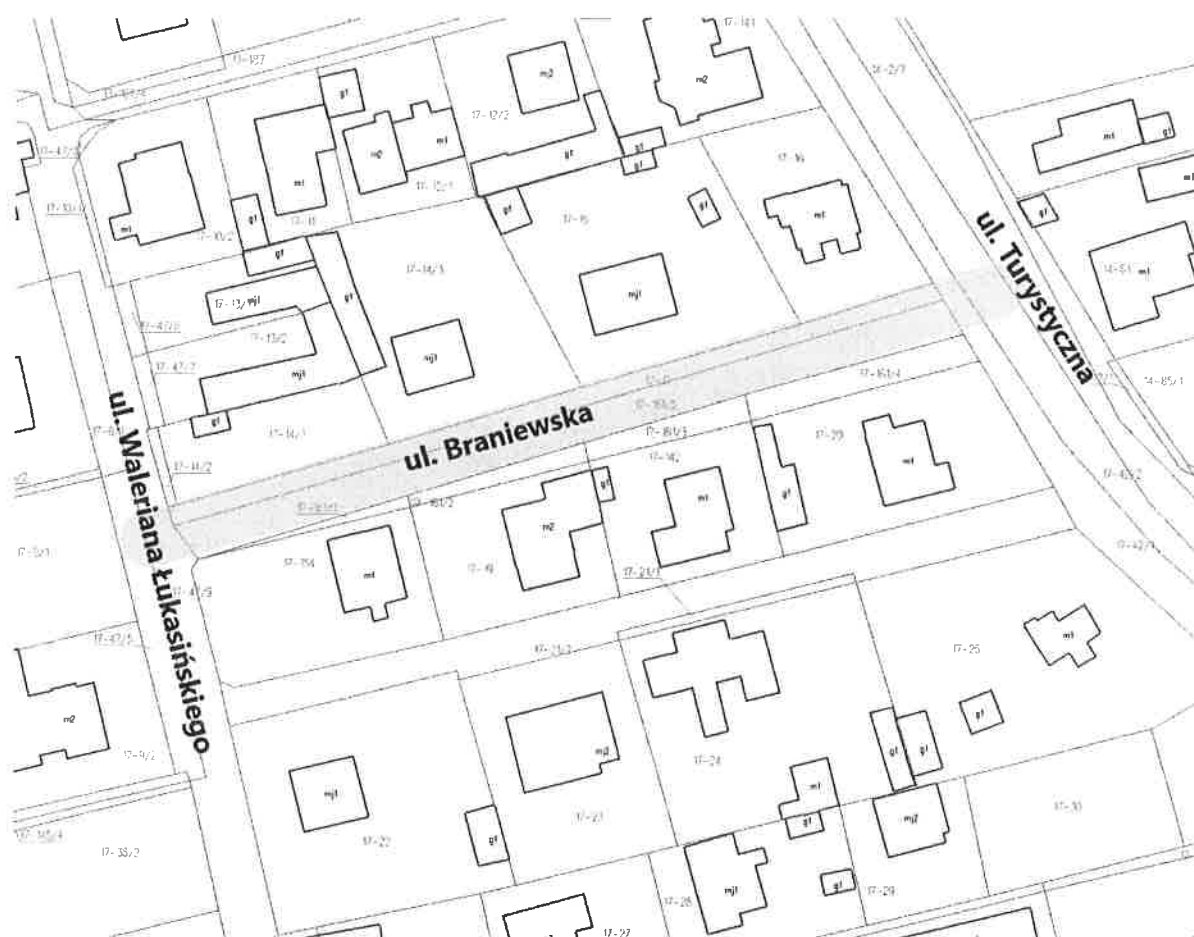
ul. Turystyczna

ul. Braniewska

ul. Waleriana Łukasińskiego

17-137
17-141
mi2
m2
g1
mi1
mi2
17-12/2
g1
g1
17-16
mi
m1
17-10/2
g1
17-11
17-12/1
g1
17-15
g1
mi
g1
g1
17-14/3
mji
17-13/ mjl
17-13/2
17-47/2
mjl
mjl
17-18/1/4
g1
17-14/1
17-18/1/3
17-29
mi
17-14/2
g1
17-18/1/2
g1
m2
mi
17-154
m1
17-18
17-21/1
17-42/2
17-25
m1
17-47/3
m2
17-21/2
mj2
17-24
g1
g1
g1
mjl
m1
17-22
17-23
g1
g1
mj2
17-30
17-35/2
mjl
17-26
g1
17-29
17-27
17-85/1
17-42/1